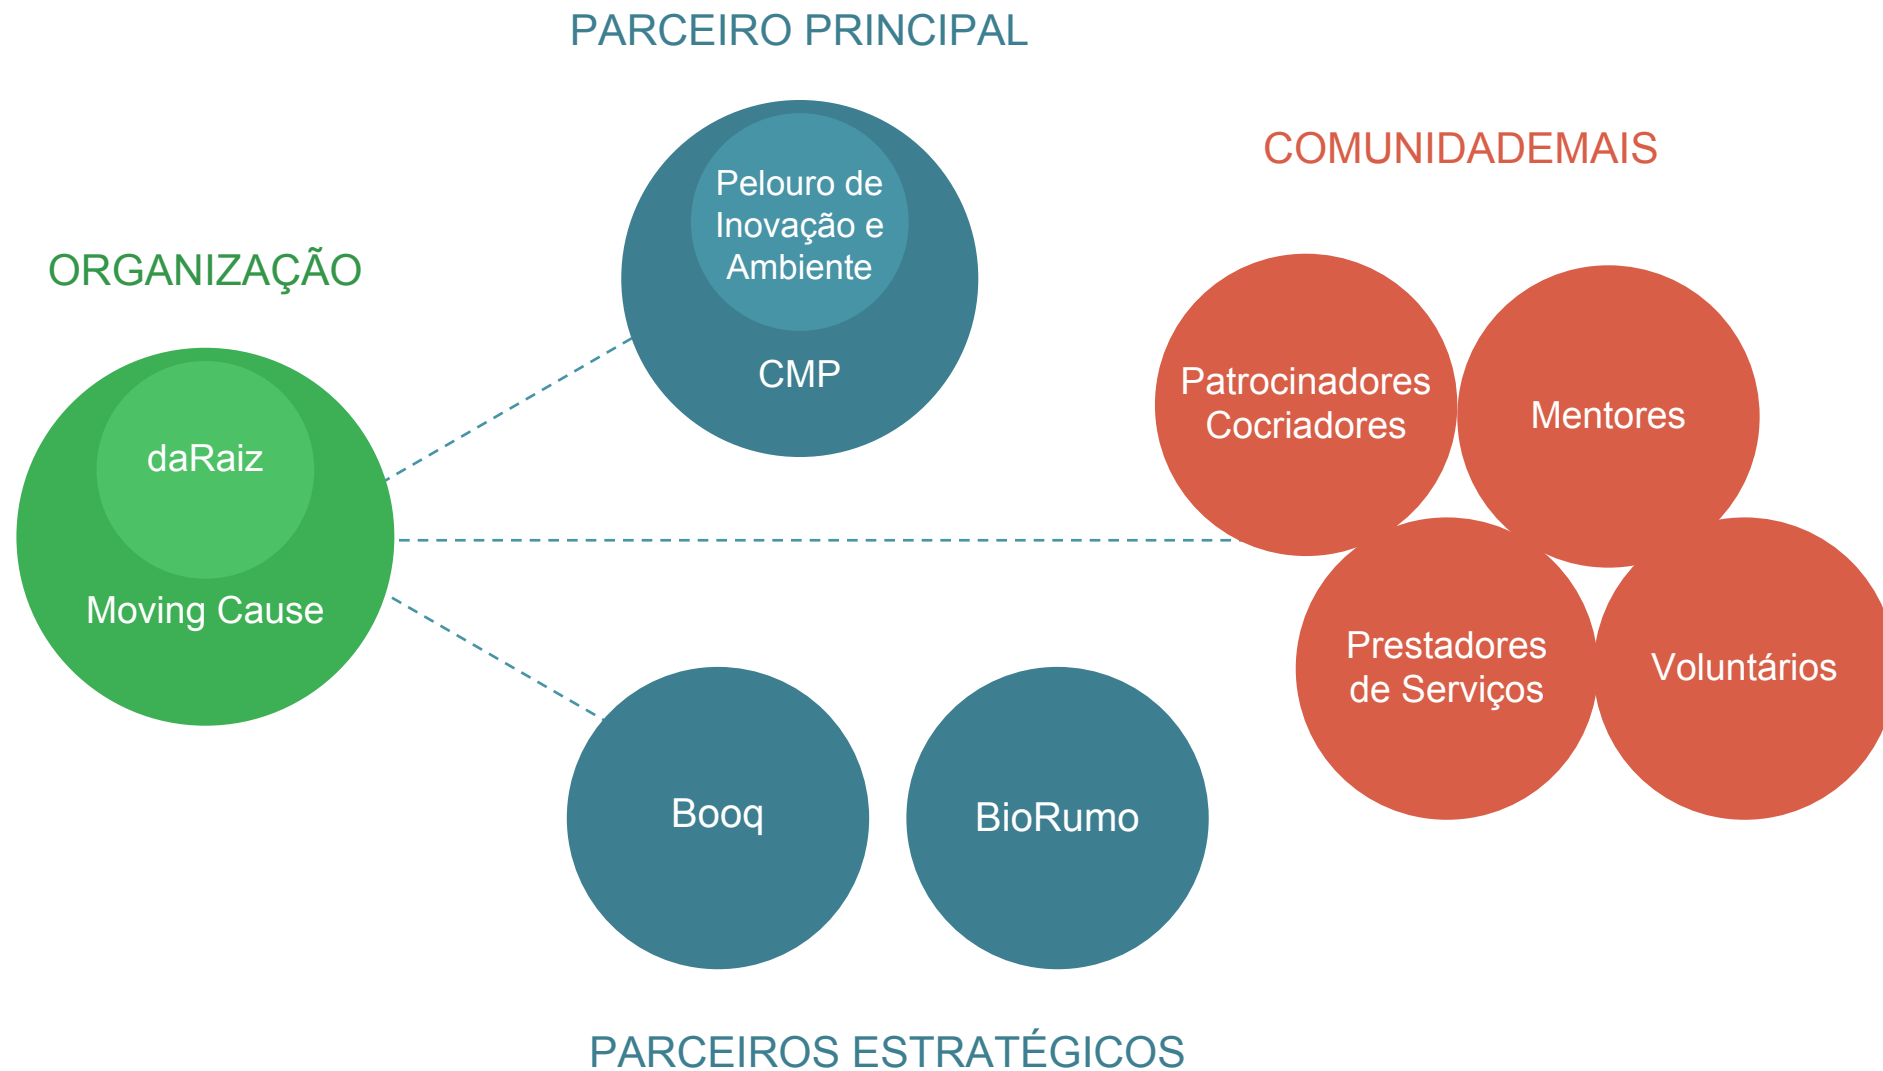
PARCEIRO PRINCIPAL

Pelouro de Inovação e Ambiente

CMP

COMUNIDADEMAIS

ORGANIZAÇÃO

daRaiz

Moving Cause

Patrocinadores Cocriadores

Mentores

Prestadores de Serviços

Voluntários

Booq

BioRumo

PARCEIROS ESTRATÉGICOS